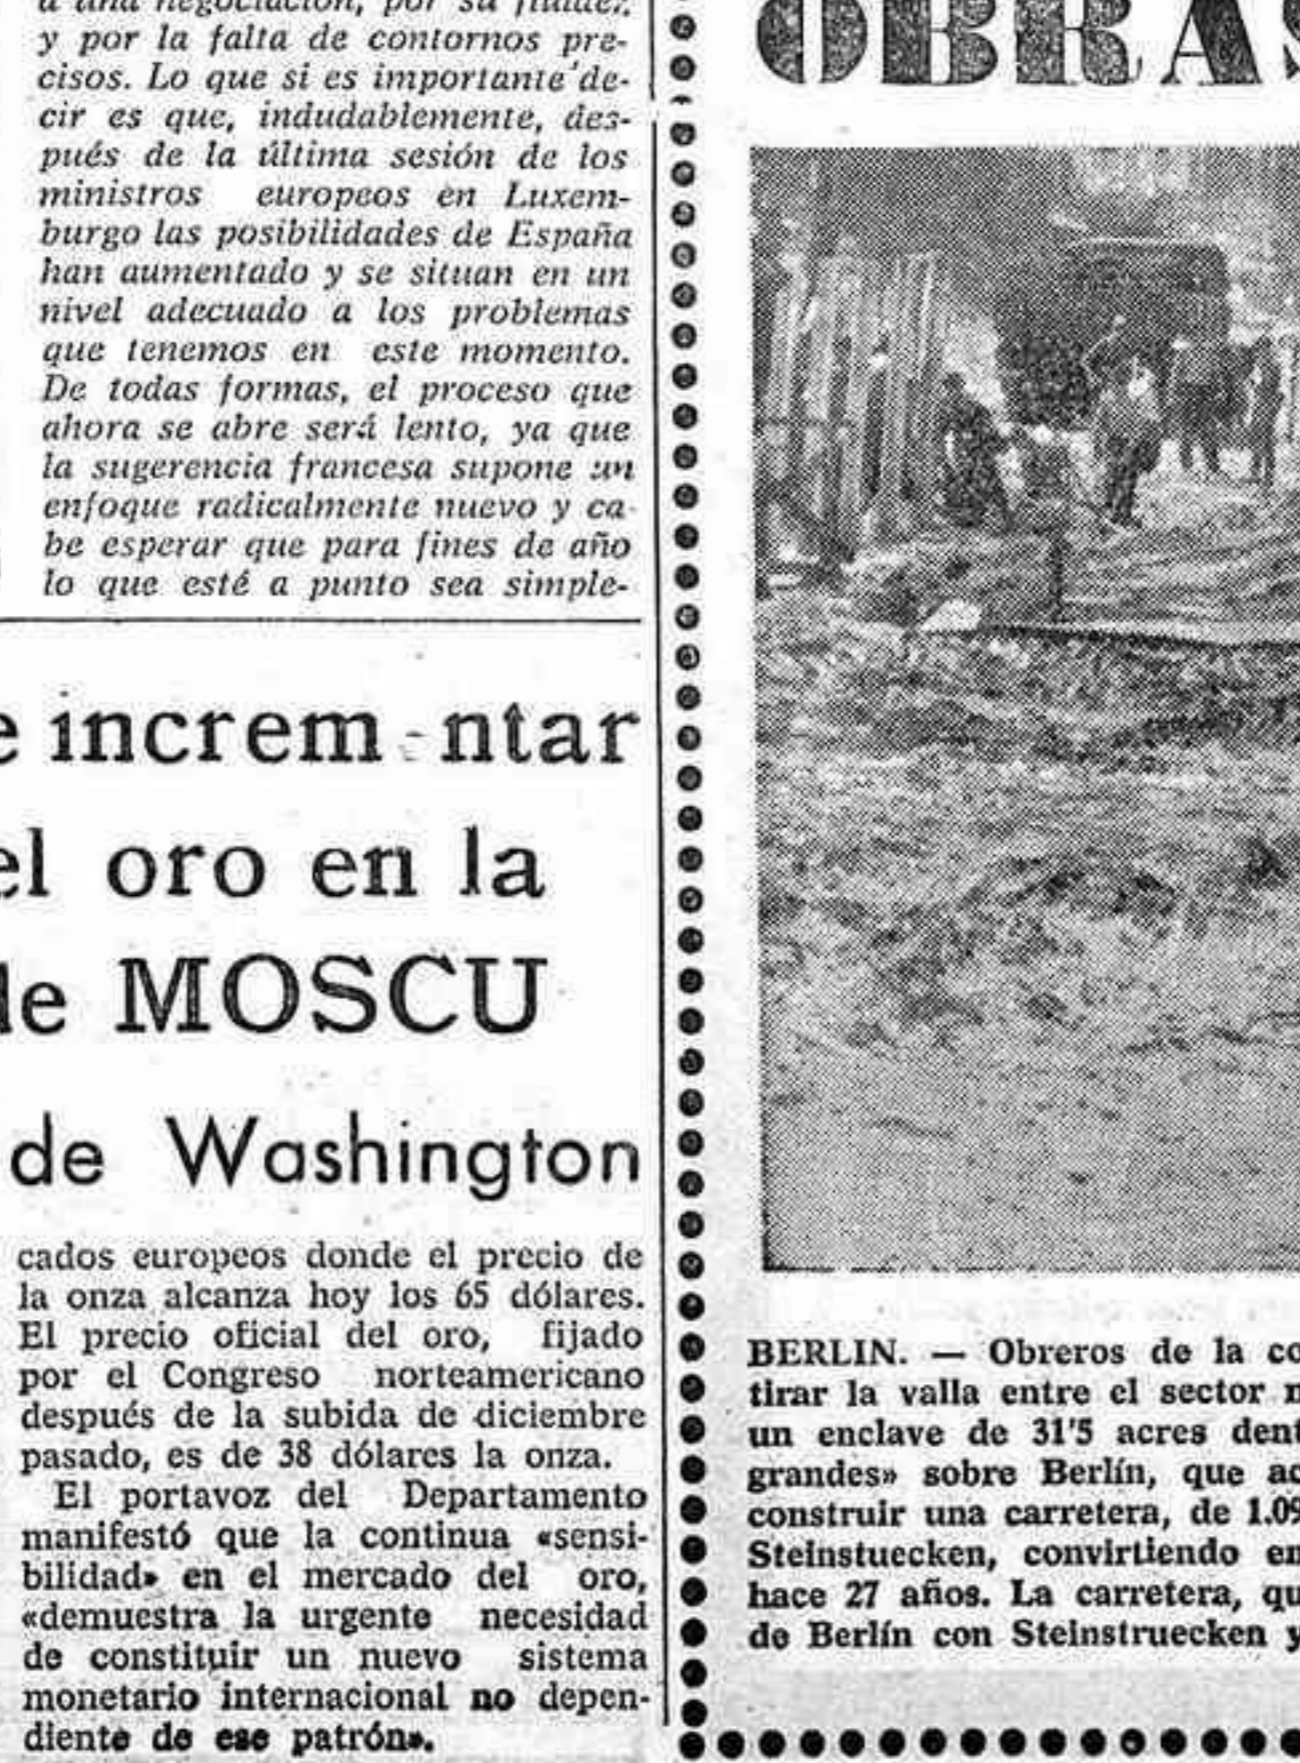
a una negociación, por su fluidez y por la falta de contornos precisos. Lo que si es importante decir es que, indudablemente, después de la última sesión de los ministros europeos en Luxemburgo las posibilidades de España han aumentado y se situan en un nivel adecuado a los problemas que tenemos en este momento. De todas formas, el proceso que ahora se abre será lento, ya que la sugerencia francesa supone un enfoque radicalmente nuevo y cabe esperar que para fines de año lo que esté a punto sea simple-

e increm-ntar
el oro en la
de MOSCU
de Washington

cados europeos donde el precio de la onza alcanza hoy los 65 dólares. El precio oficial del oro, fijado por el Congreso norteamericano después de la subida de diciembre pasado, es de 38 dólares la onza.

El portavoz del Departamento manifestó que la continua «sensibilidad» en el mercado del oro, «demuestra la urgente necesidad de constituir un nuevo sistema monetario internacional no dependiente de ese patrón».

OBRAS

BERLIN. — Obreros de la co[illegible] tirar la valla entre el sector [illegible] un enclave de 31'5 acres dent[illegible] grandes» sobre Berlín, que ac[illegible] construir una carretera, de 1.0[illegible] Steinstuecken, convirtiendo en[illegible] hace 27 años. La carretera, qu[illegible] de Berlín con Steinstruecken y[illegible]